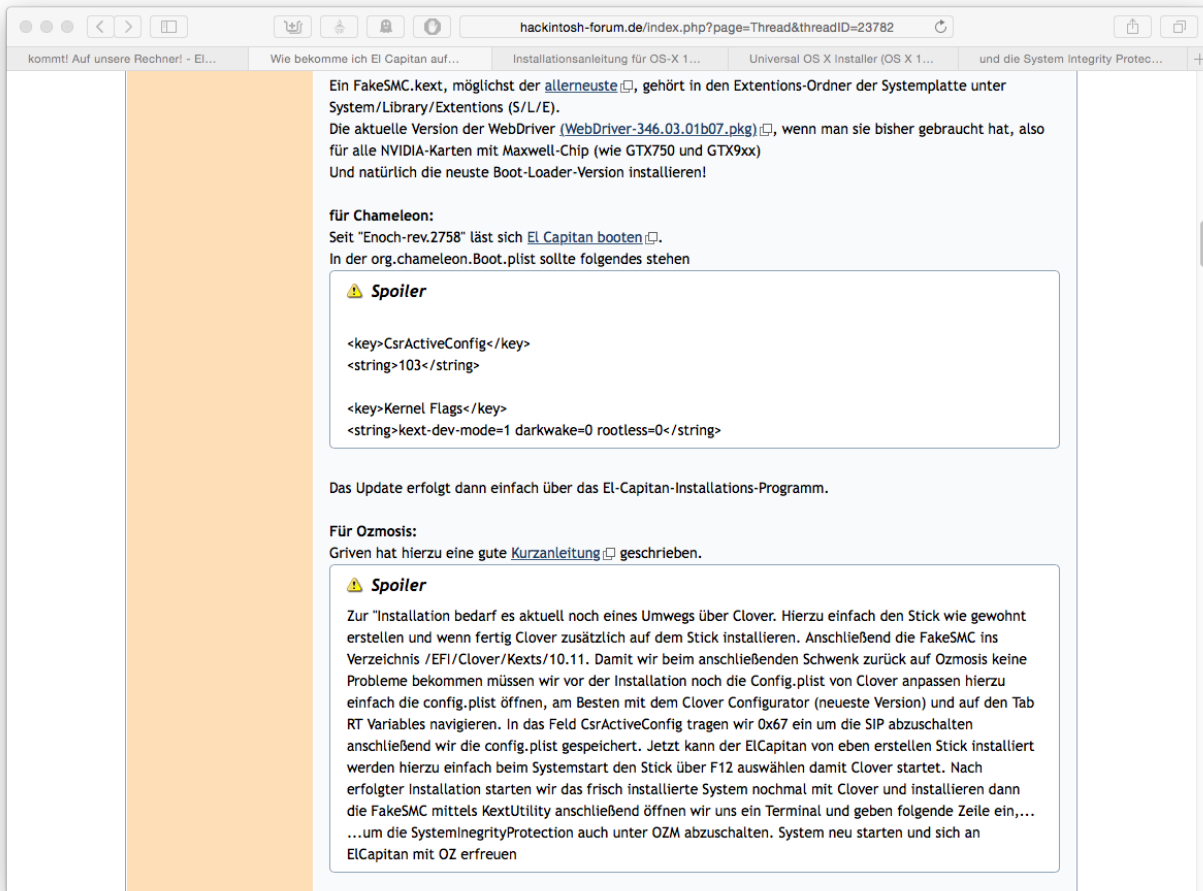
hackintosh-forum.de/index.php?page=Thread&threadID=23782

kommt! Auf unsere Rechner! - El...
Wie bekomme ich El Capitan auf...
Installationsanleitung für OS-X 1...
Universal OS X Installer (OS X 1...
und die System Integrity Protec...

Ein FakeSMC.kext, möglichst der allerneuste, gehört in den Extentions-Ordner der Systemplatte unter System/Library/Extentions (S/L/E).
Die aktuelle Version der WebDriver (WebDriver-346.03.01b07.pkg), wenn man sie bisher gebraucht hat, also für alle NVIDIA-Karten mit Maxwell-Chip (wie GTX750 und GTX9xx)
Und natürlich die neuste Boot-Loader-Version installieren!

für Chameleon:
Seit "Enoch-rev.2758" lässt sich El Capitan booten.
In der org.chameleon.Boot.plist sollte folgendes stehen

Spoiler

<key>CsrActiveConfig</key>
<string>103</string>

<key>Kernel Flags</key>
<string>kext-dev-mode=1 darkwake=0 rootless=0</string>

Das Update erfolgt dann einfach über das El-Capitan-Installations-Programm.

Für Ozmosis:
Griven hat hierzu eine gute Kurzanleitung geschrieben.

Spoiler

Zur "Installation bedarf es aktuell noch eines Umwegs über Clover. Hierzu einfach den Stick wie gewohnt erstellen und wenn fertig Clover zusätzlich auf dem Stick installieren. Anschließend die FakeSMC ins Verzeichnis /EFI/Clover/Kexts/10.11. Damit wir beim anschließenden Schwenk zurück auf Ozmosis keine Probleme bekommen müssen wir vor der Installation noch die Config.plist von Clover anpassen hierzu einfach die config.plist öffnen, am Besten mit dem Clover Configurator (neueste Version) und auf den Tab RT Variables navigieren. In das Feld CsrActiveConfig tragen wir 0x67 ein um die SIP abzuschalten anschließend wir die config.plist gespeichert. Jetzt kann der ElCapitan von eben erstellen Stick installiert werden hierzu einfach beim Systemstart den Stick über F12 auswählen damit Clover startet. Nach erfolgter Installation starten wir das frisch installierte System nochmal mit Clover und installieren dann die FakeSMC mittels KextUtility anschließend öffnen wir uns ein Terminal und geben folgende Zeile ein,...
...um die SystemIngrityProtection auch unter OZM abzuschalten. System neu starten und sich an ElCapitan mit OZ erfreuen